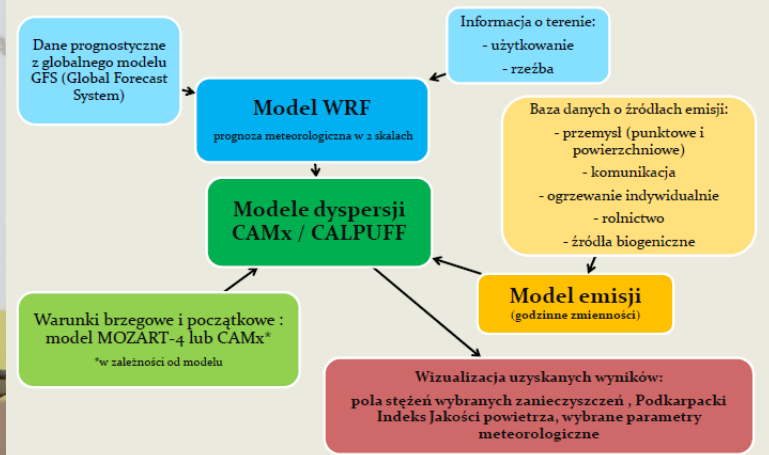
Dane prognostyczne z globalnego modelu GFS (Global Forecast System)

Informacja o terenie:
- użytkowanie
- rzeźba

Model WRF
prognoza meteorologiczna w 2 skalach

Baza danych o źródłach emisji:
- przemysł (punktowe i powierzchniowe)
- komunikacja
- ogrzewanie indywidualnie
- rolnictwo
- źródła biogeniczne

Modele dyspersji CAMx / CALPUFF

Model emisji
(godzinne zmienności)

Warunki brzegowe i początkowe : model MOZART-4 lub CAMx*
*w zależności od modelu

Wizualizacja uzyskanych wyników:
pola stężeń wybranych zanieczyszczeń , Podkarpacki Indeks Jakości powietrza, wybrane parametry meteorologiczne